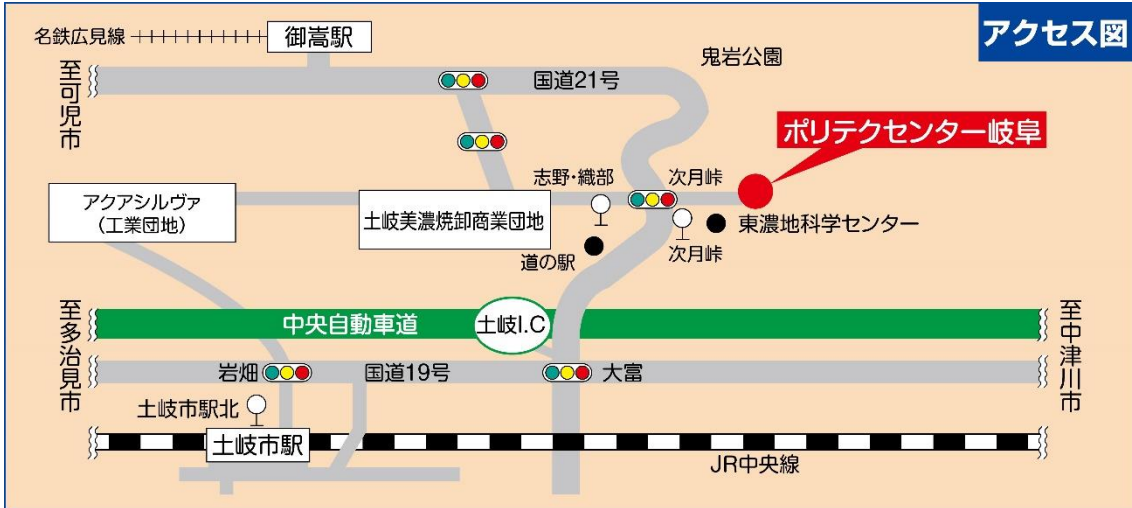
アクセス図

名鉄広見線

御嵩駅

至可児市

国道21号

鬼岩公園

ポリテクセンター岐阜

志野・織部

次月峠

アクアシルヴァ
(工業団地)

土岐美濃焼卸商業団地

東濃地科学センター

次月峠

道の駅

至多治見市

中央自動車道

土岐I.C

至中津川市

岩畑

国道19号

大富

土岐市駅北

土岐市駅

JR中央線